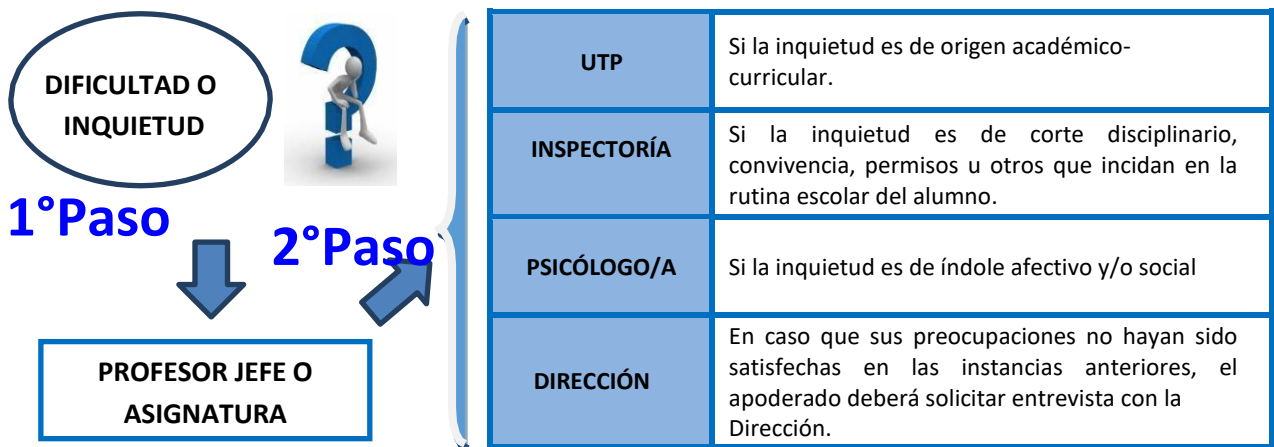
DIFICULTAD O INQUIETUD

1°Paso

PROFESOR JEFE O ASIGNATURA

2°Paso

| UTP | Si la inquietud es de origen académico-curricular. |
|---|---|
| INSPECTORÍA | Si la inquietud es de corte disciplinario, convivencia, permisos u otros que incidan en la rutina escolar del alumno. |
| PSICÓLOGO/A | Si la inquietud es de índole afectivo y/o social |
| DIRECCIÓN | En caso que sus preocupaciones no hayan sido satisfechas en las instancias anteriores, el apoderado deberá solicitar entrevista con la Dirección. |